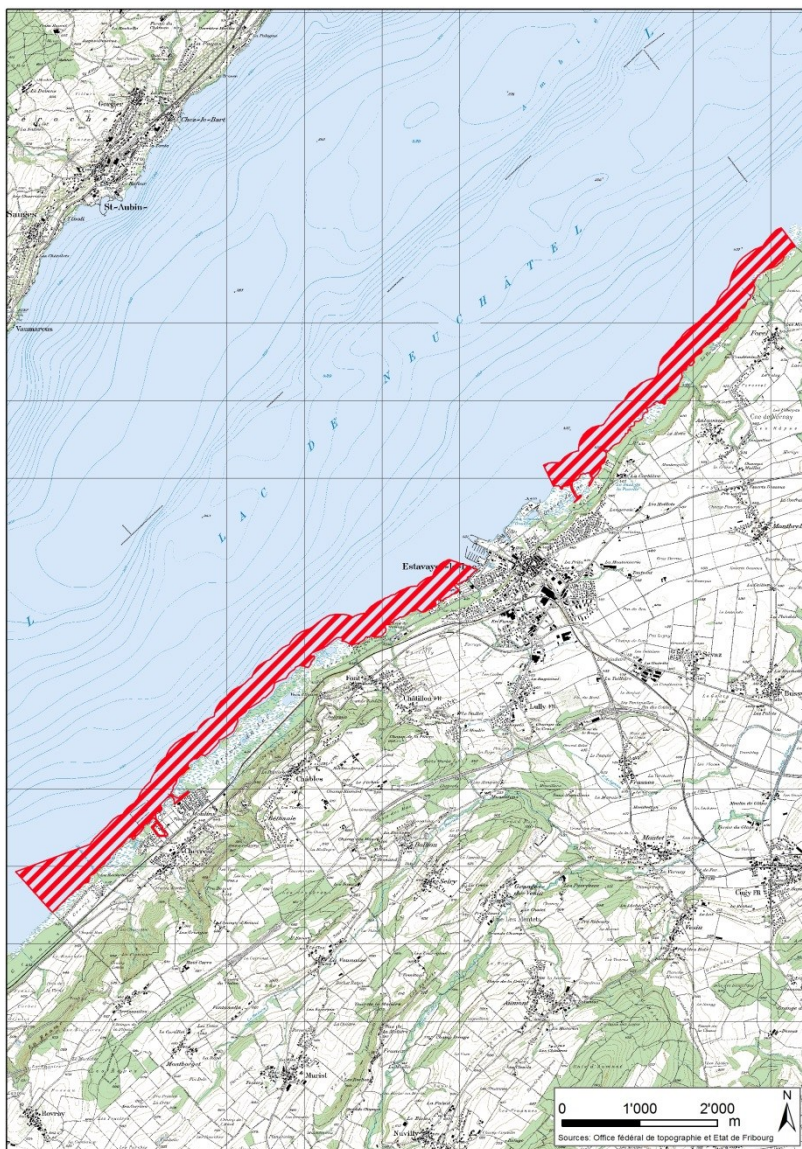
Gorgier
Chez-le-Bart
St-Aubin-
Sauges
Vaumarcus
LAC DE NEUCHÂTEL
Estavayer-le-Lac
Font
Châtillon FR
Lully FR
Sévaz
Chables
Bussy
Forel
Montbrelloz
Cheyres
Seiry
Murist
Montborget
Rovray
Nuvilly
Vesin
Cugy FR
Montet
Bollion
Franex
Aumont
Vuissens
0
1'000
2'000
m
N
Sources: Office fédéral de topographie et Etat de Fribourg